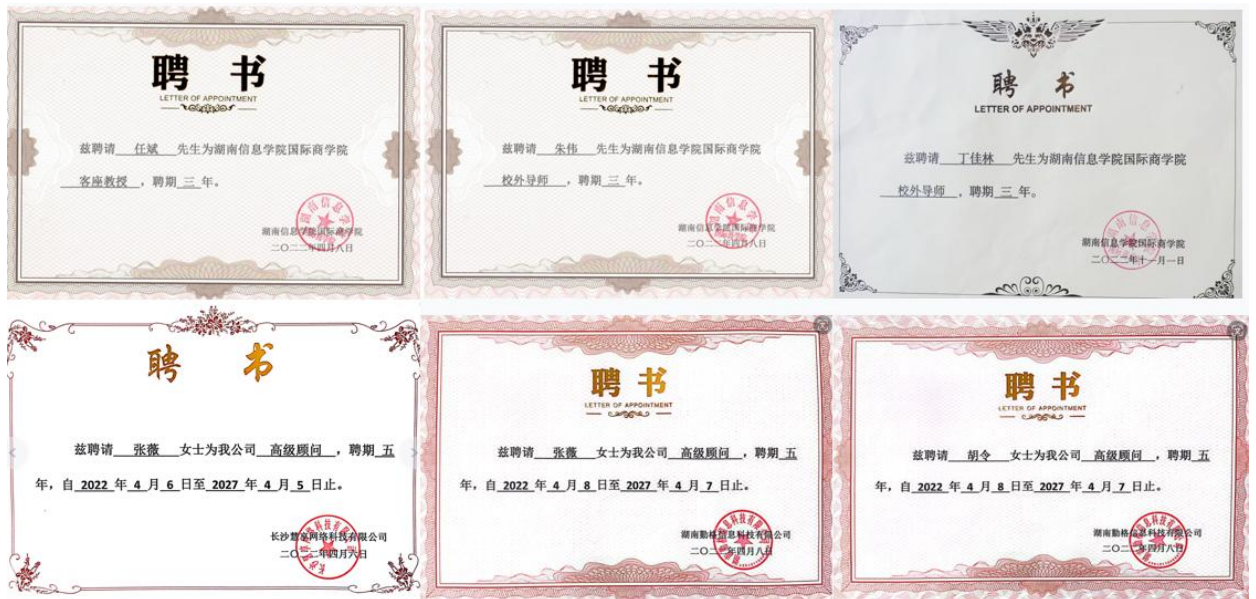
聘书
LETTER OF APPOINTMENT

兹聘请 任斌 先生为湖南信息学院国际商学院 客座教授 ，聘期 三 年。

湖南信息学院国际商学院
二〇二二年四月八日

聘书
LETTER OF APPOINTMENT

兹聘请 朱伟 先生为湖南信息学院国际商学院 校外导师 ，聘期 三 年。

湖南信息学院国际商学院
二〇二二年四月八日

聘书
LETTER OF APPOINTMENT

兹聘请 丁佳林 先生为湖南信息学院国际商学院 校外导师 ，聘期 三 年。

湖南信息学院国际商学院
二〇二二年十一月一日

聘书

兹聘请 张薇 女士为我公司 高级顾问 ，聘期 五 年，自 2022 年 4 月 6 日至 2027 年 4 月 5 日止。

长沙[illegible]网络科技有限公司
二〇二二年四月六日

聘书
LETTER OF APPOINTMENT

兹聘请 张薇 女士为我公司 高级顾问 ，聘期 五 年，自 2022 年 4 月 8 日至 2027 年 4 月 7 日止。

湖南勤格信息科技有限公司
二〇二二年四月八日

聘书
LETTER OF APPOINTMENT

兹聘请 胡令 女士为我公司 高级顾问 ，聘期 五 年，自 2022 年 4 月 8 日至 2027 年 4 月 7 日止。

湖南勤格信息科技有限公司
二〇二二年四月八日